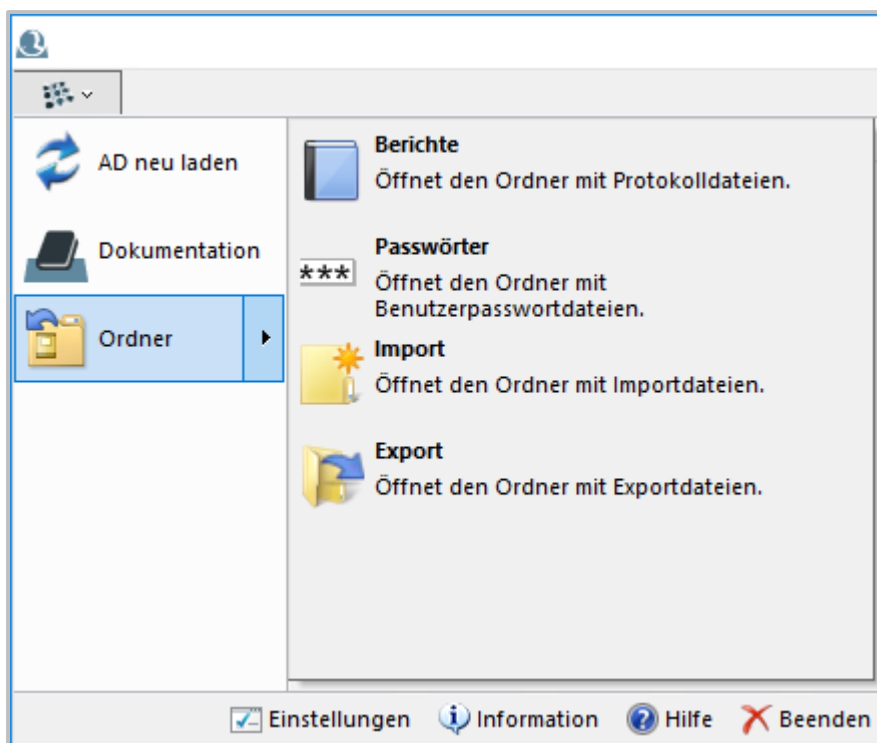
AD neu laden

Dokumentation

Ordner

Berichte
Öffnet den Ordner mit Protokolldateien.

***

Passwörter
Öffnet den Ordner mit Benutzerpasswortdateien.

Import
Öffnet den Ordner mit Importdateien.

Export
Öffnet den Ordner mit Exportdateien.

Einstellungen Information Hilfe Beenden